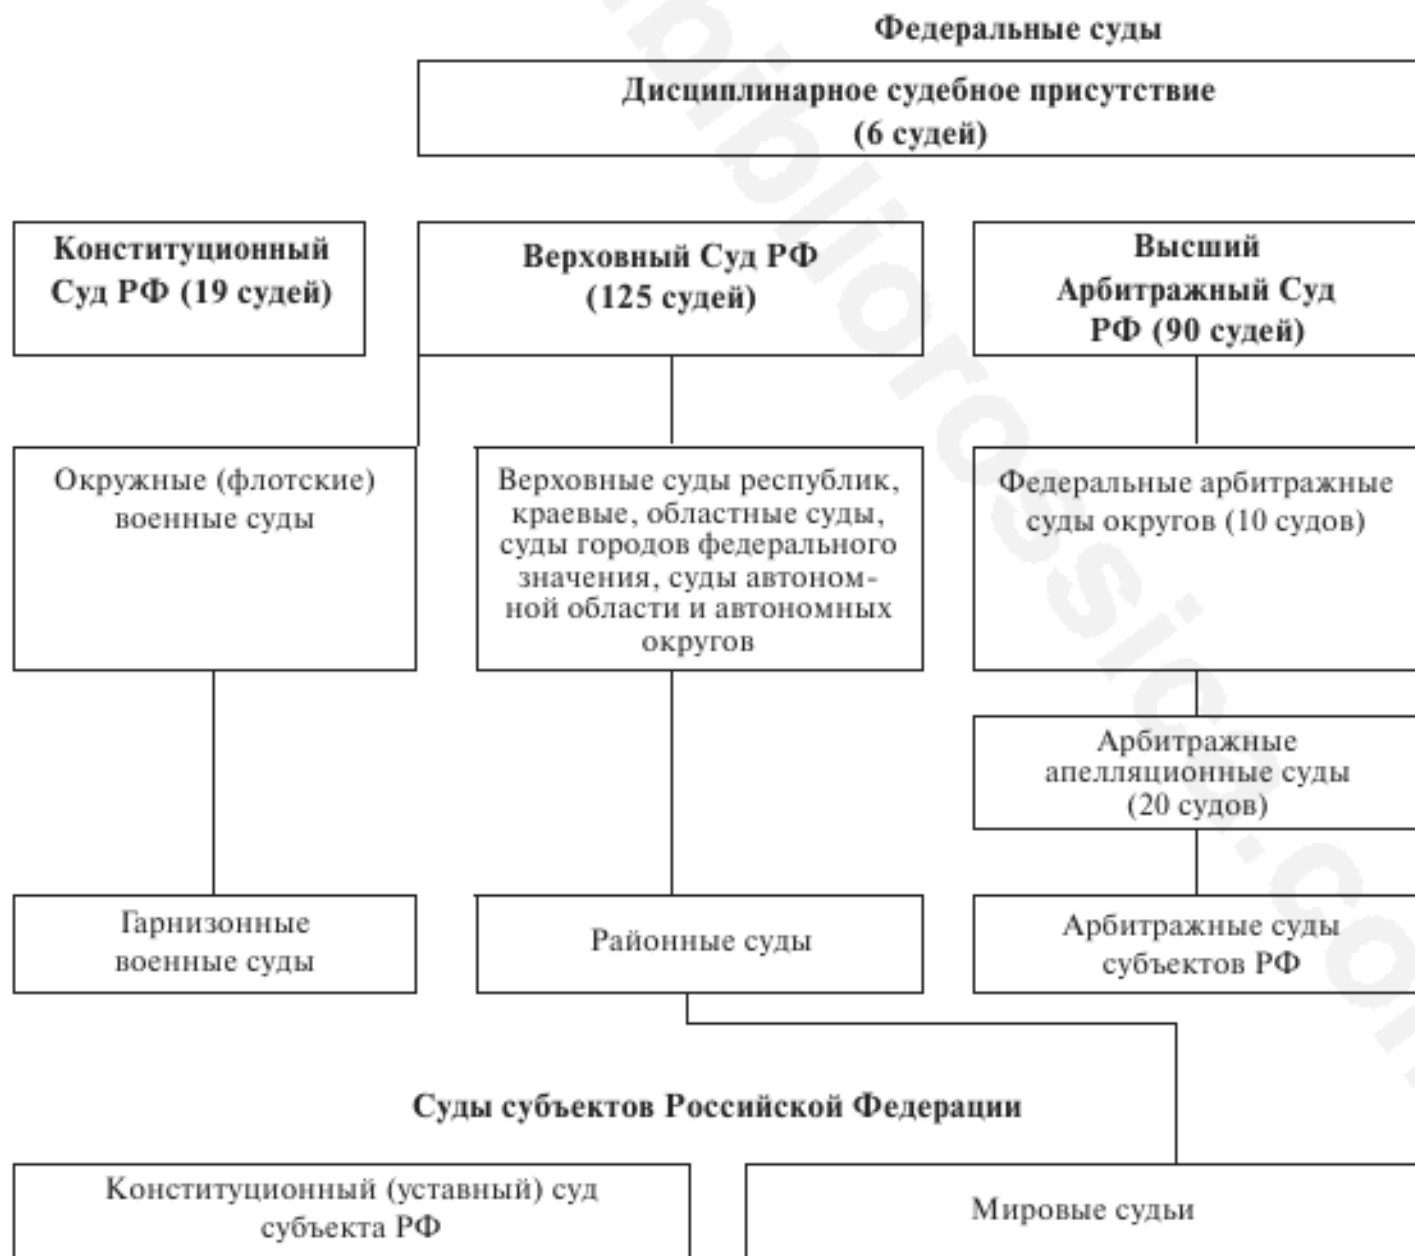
Федеральные суды

Дисциплинарное судебное присутствие (6 судей)

Конституционный Суд РФ (19 судей)

Верховный Суд РФ (125 судей)

Высший Арбитражный Суд РФ (90 судей)

Окружные (флотские) военные суды

Верховные суды республик, краевые, областные суды, суды городов федерального значения, суды автономной области и автономных округов

Федеральные арбитражные суды округов (10 судов)

Арбитражные апелляционные суды (20 судов)

Гарнизонные военные суды

Районные суды

Арбитражные суды субъектов РФ

Суды субъектов Российской Федерации

Конституционный (уставный) суд субъекта РФ

Мировые судьи